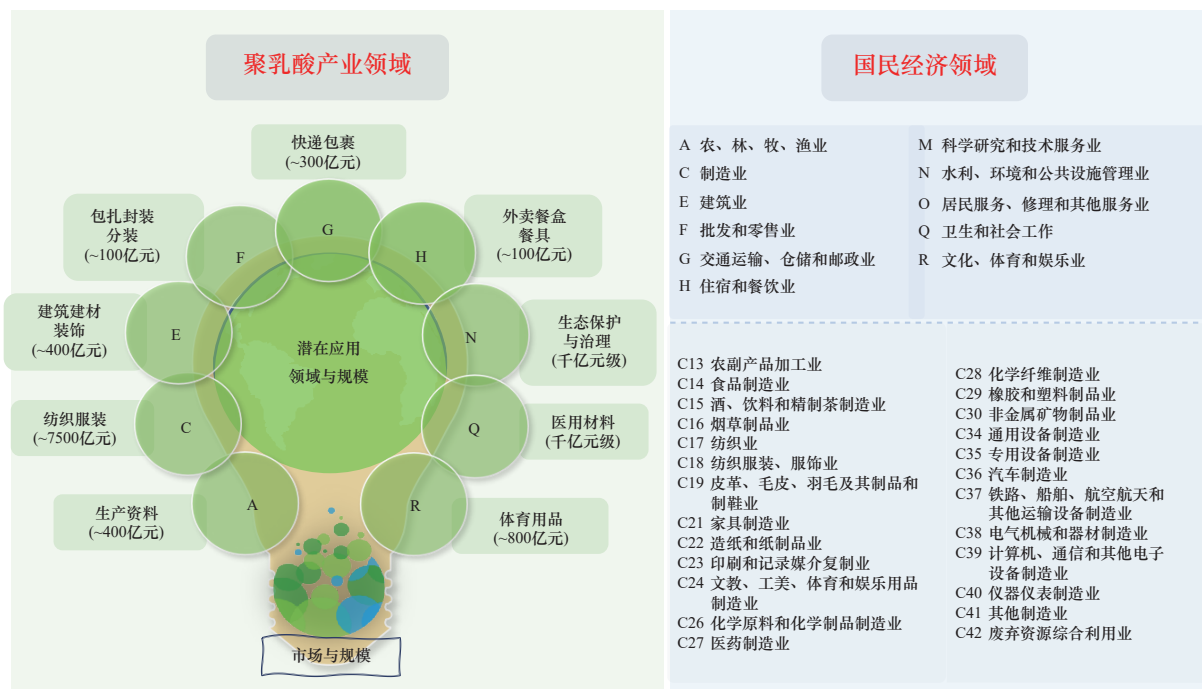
聚乳酸产业领域

快递包裹
(~300亿元)

包扎封装
分装
(~100亿元)

外卖餐盒
餐具
(~100亿元)

建筑建材
装饰
(~400亿元)

生态保护
与治理
(千亿元级)

纺织服装
(~7500亿元)

医用材料
(千亿元级)

生产资料
(~400亿元)

体育用品
(~800亿元)

G
F
H
E
N
C
Q
A
R

潜在应用
领域与规模

市场与规模

国民经济领域

A 农、林、牧、渔业
C 制造业
E 建筑业
F 批发和零售业
G 交通运输、仓储和邮政业
H 住宿和餐饮业

M 科学研究和技术服务业
N 水利、环境和公共设施管理业
O 居民服务、修理和其他服务业
Q 卫生和社会工作
R 文化、体育和娱乐业

C13 农副产品加工业
C14 食品制造业
C15 酒、饮料和精制茶制造业
C16 烟草制品业
C17 纺织业
C18 纺织服装、服饰业
C19 皮革、毛皮、羽毛及其制品和制鞋业
C21 家具制造业
C22 造纸和纸制品业
C23 印刷和记录媒介复制业
C24 文教、工美、体育和娱乐用品制造业
C26 化学原料和化学制品制造业
C27 医药制造业

C28 化学纤维制造业
C29 橡胶和塑料制品业
C30 非金属矿物制品业
C34 通用设备制造业
C35 专用设备制造业
C36 汽车制造业
C37 铁路、船舶、航空航天和其他运输设备制造业
C38 电气机械和器材制造业
C39 计算机、通信和其他电子设备制造业
C40 仪器仪表制造业
C41 其他制造业
C42 废弃资源综合利用业